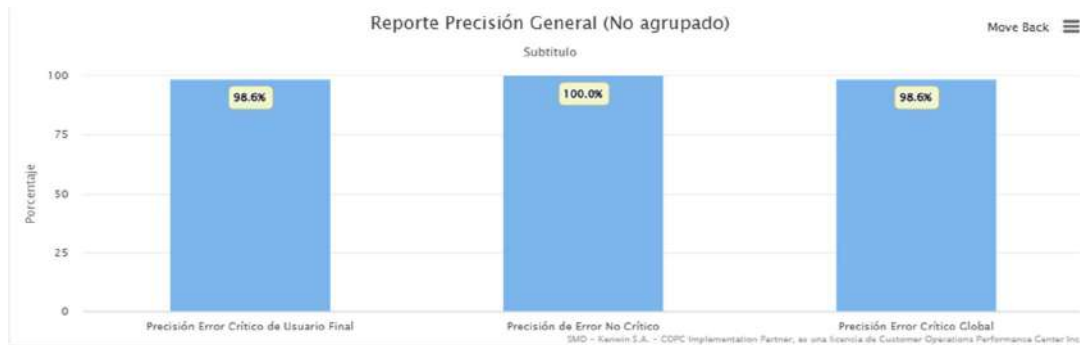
Reporte Precisión General (No agrupado)

Move Back

Subtitulo

100
75
50
25
0

Porcentaje

98.6%
100.0%
98.6%

Precisión Error Crítico de Usuario Final
Precisión de Error No Crítico
Precisión Error Crítico Global

SMD – Kenwin S.A. – COPC Implementation Partner, es una licencia de Customer Operations Performance Center Inc